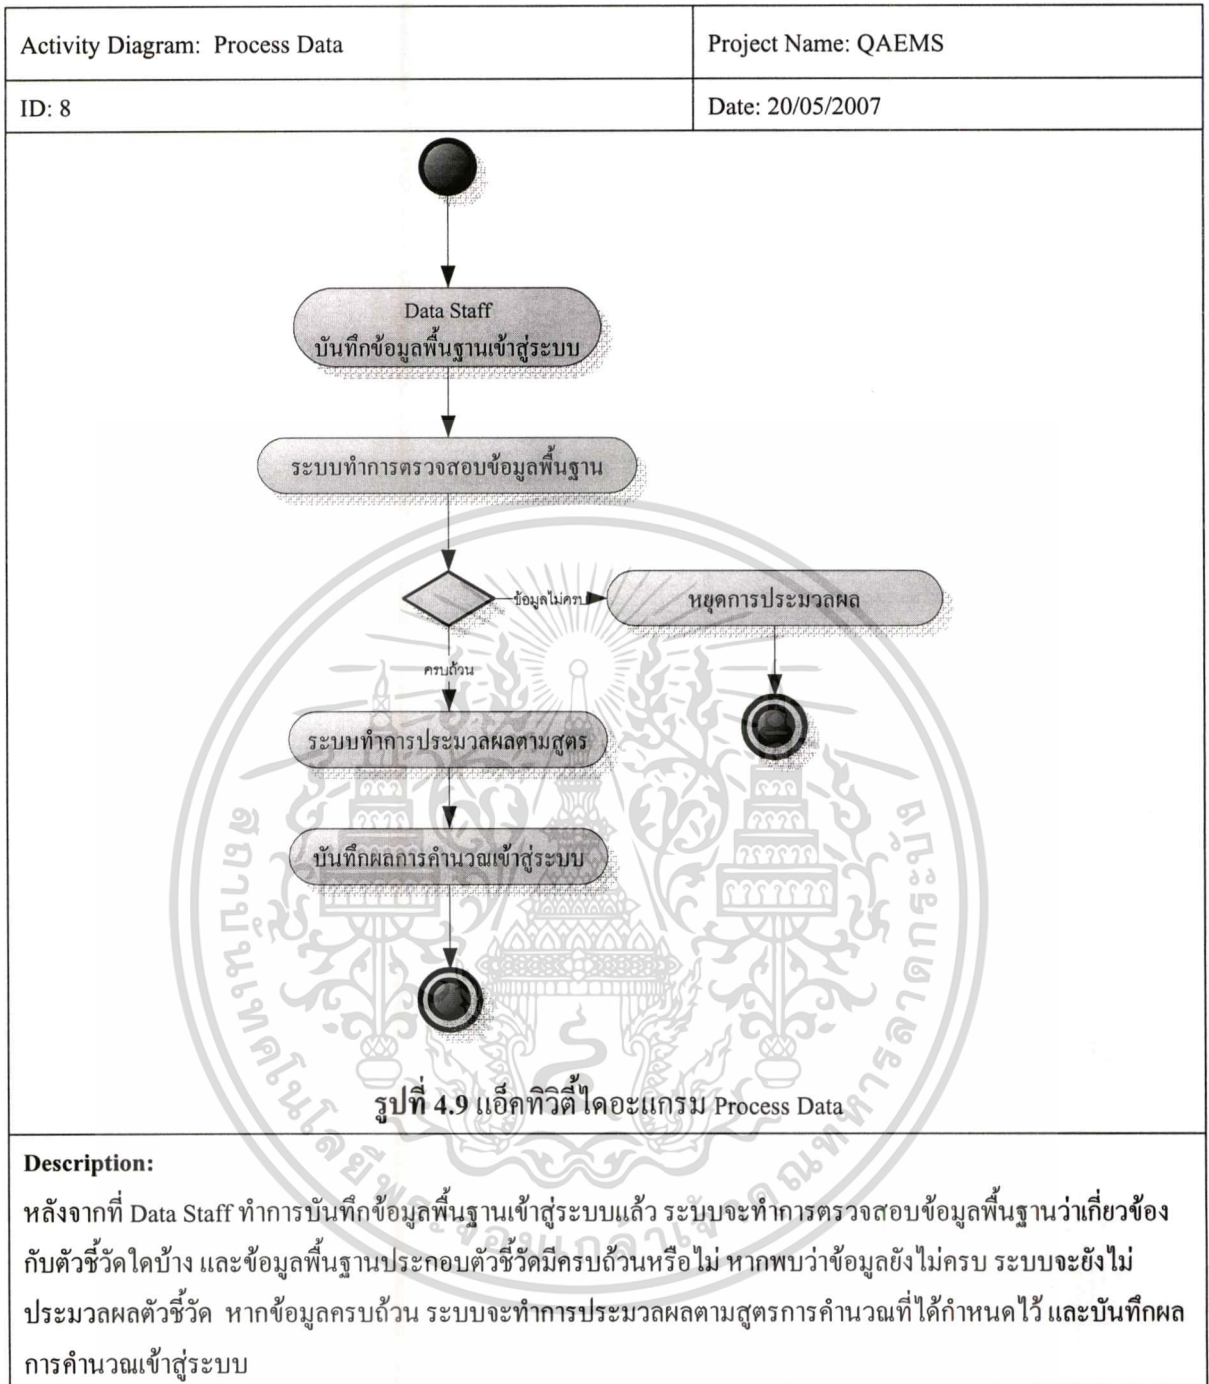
| Activity Diagram: Process Data | Project Name: QAEMS |
|---|---|
| ID: 8 | Date: 20/05/2007 |

Data Staff
บันทึกข้อมูลพื้นฐานเข้าสู่ระบบ

ระบบทำการตรวจสอบข้อมูลพื้นฐาน

ข้อมูลไม่ครบ

หยุดการประมวลผล

ครบถ้วน

ระบบทำการประมวลผลตามสูตร

บันทึกผลการคำนวณเข้าสู่ระบบ

รูปที่ 4.9 แอ็คทิวิตี้ไดอะแกรม Process Data

Description:

หลังจากที่ Data Staff ทำการบันทึกข้อมูลพื้นฐานเข้าสู่ระบบแล้ว ระบบจะทำการตรวจสอบข้อมูลพื้นฐานว่าเกี่ยวข้องกับตัวชี้วัดใดบ้าง และข้อมูลพื้นฐานประกอบตัวชี้วัดมีครบถ้วนหรือไม่ หากพบว่าข้อมูลยังไม่ครบ ระบบจะยังไม่ประมวลผลตัวชี้วัด หากข้อมูลครบถ้วน ระบบจะทำการประมวลผลตามสูตรการคำนวณที่ได้กำหนดไว้ และบันทึกผลการคำนวณเข้าสู่ระบบ